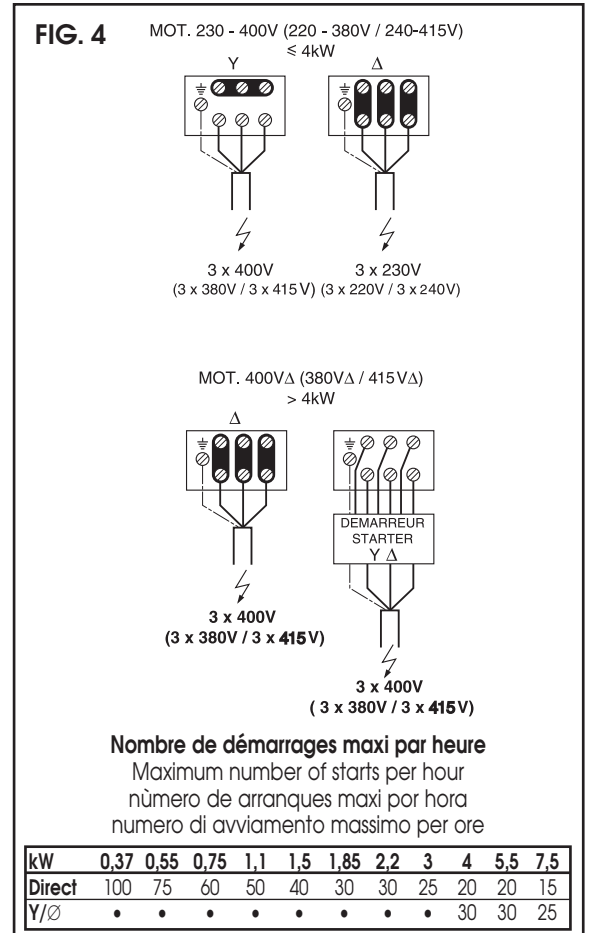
FIG. 4

MOT. 230 - 400V (220 - 380V / 240-415V)
≤ 4kW

Y

Δ

3 x 400V
(3 x 380V / 3 x 415V)

3 x 230V
(3 x 220V / 3 x 240V)

MOT. 400VΔ (380VΔ / 415VΔ)
> 4kW

Δ

DEMARREUR
STARTER
Y Δ

3 x 400V
(3 x 380V / 3 x 415V)

3 x 400V
( 3 x 380V / 3 x 415V)

Nombre de démarrages maxi par heure
Maximum number of starts per hour
nùmero de arranques maxi por hora
numero di avviamento massimo per ore

| kW | 0,37 | 0,55 | 0,75 | 1,1 | 1,5 | 1,85 | 2,2 | 3 | 4 | 5,5 | 7,5 |
|---|---|---|---|---|---|---|---|---|---|---|---|
| Direct | 100 | 75 | 60 | 50 | 40 | 30 | 30 | 25 | 20 | 20 | 15 |
| Y/∅ | • | • | • | • | • | • | • | • | 30 | 30 | 25 |